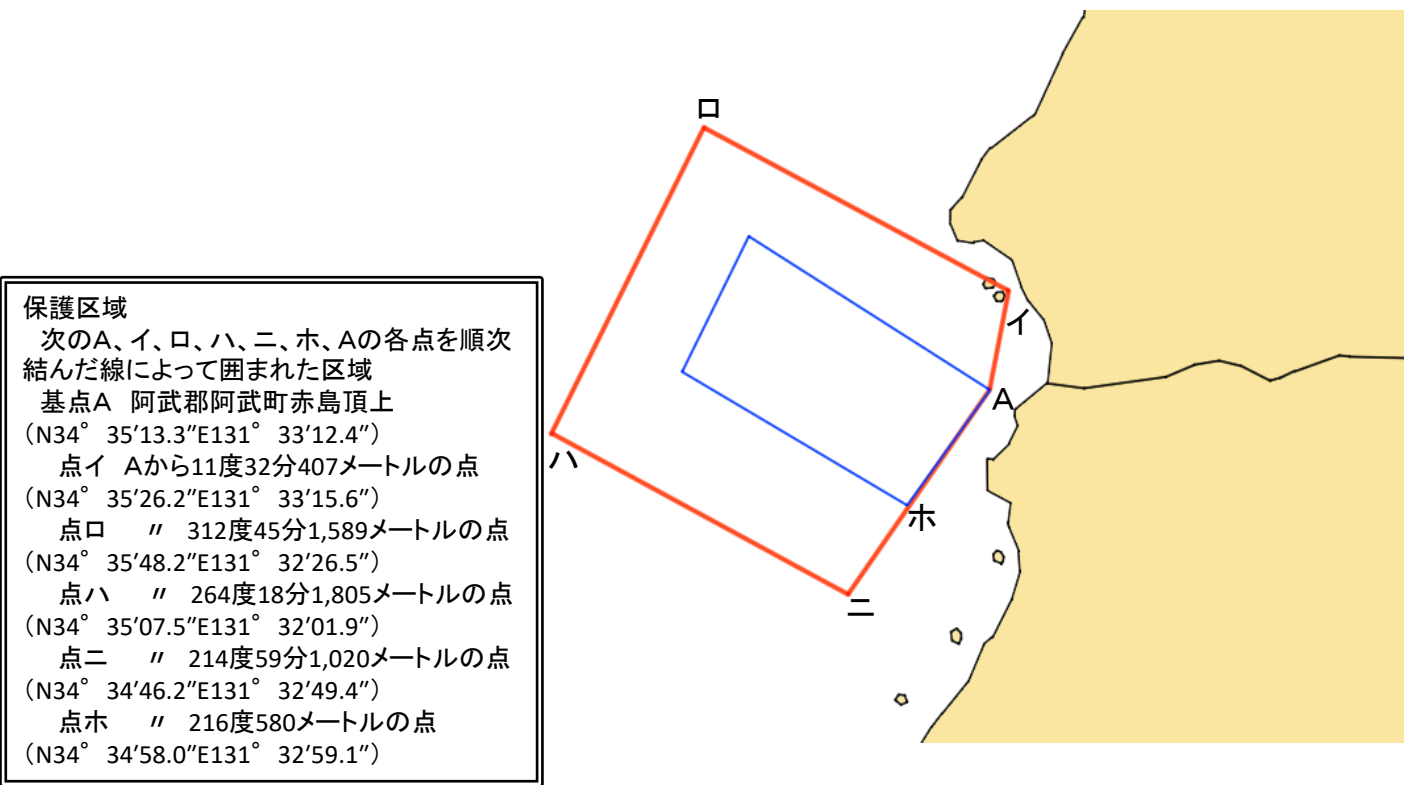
ロ

イ

A

ハ

ホ

ニ

保護区域

次のA、イ、ロ、ハ、ニ、ホ、Aの各点を順次結んだ線によって囲まれた区域

基点A 阿武郡阿武町赤島頂上
(N34° 35′13.3″E131° 33′12.4″)

点イ Aから11度32分407メートルの点
(N34° 35′26.2″E131° 33′15.6″)

点ロ 〃 312度45分1,589メートルの点
(N34° 35′48.2″E131° 32′26.5″)

点ハ 〃 264度18分1,805メートルの点
(N34° 35′07.5″E131° 32′01.9″)

点ニ 〃 214度59分1,020メートルの点
(N34° 34′46.2″E131° 32′49.4″)

点ホ 〃 216度580メートルの点
(N34° 34′58.0″E131° 32′59.1″)